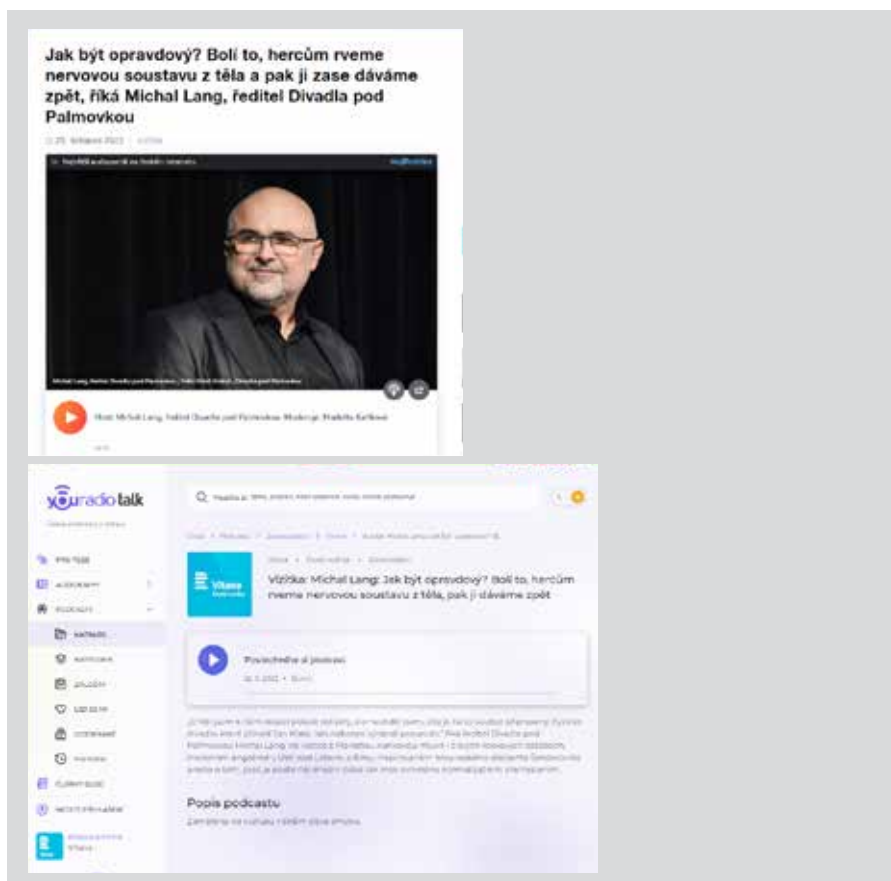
Jak být opravdový? Bolí to, hercům rveme nervovou soustavu z těla a pak ji zase dáváme zpět, říká Michal Lang, ředitel Divadla pod Palmovkou

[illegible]

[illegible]

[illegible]

Host: Michal Lang, ředitel Divadla pod Palmovkou. Moderuje: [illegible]

youradiotalk

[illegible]

PRO TEBE

AUDIOKNIHY

PODCASTY

KATALOG

KATEGORIE

ZALOŽENÉ

OBLÍBENÉ

ODEBÍRANÉ

HISTORIE

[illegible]

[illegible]

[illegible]

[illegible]

Vítejte

Vizitka: Michal Lang: Jak být opravdový? Bolí to, hercům rveme nervovou soustavu z těla, pak ji dáváme zpět

Poslechněte si jinovaci

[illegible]

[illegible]

Popis podcastu

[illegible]